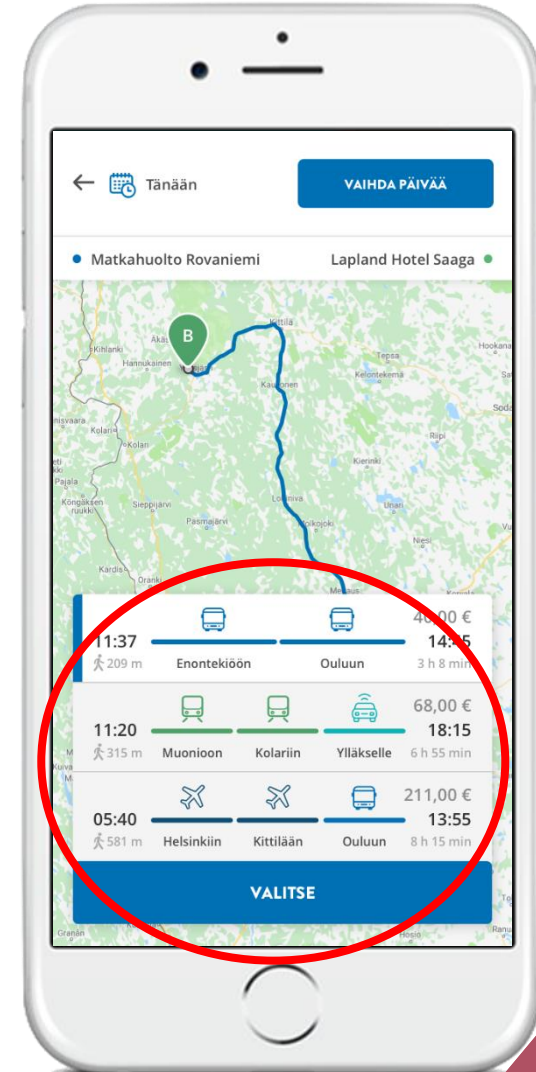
Tänään

VAIHDA PÄIVÄÄ

Matkahuolto Rovaniemi

Lapland Hotel Saaga

B

Kihlanki
Äkäs
Hannukainen
Kittilä
Tepsa
Kelontekemä
Hookana
Kaukonen
Soda
Kolari
Pajala
Kõngäksen ruukki
Sieppijärvi
Pasmajärvi
Lohiniva
Sirkka
Kierinki
Riipi
Unari
Meltaus
Niesi

40,00 €
11:37
14:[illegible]5
209 m
Enontekiöön
Ouluun
3 h 8 min

68,00 €
11:20
18:15
315 m
Muonioon
Kolariin
Ylläkselle
6 h 55 min

211,00 €
05:40
13:55
581 m
Helsinkiin
Kittilään
Ouluun
8 h 15 min

VALITSE